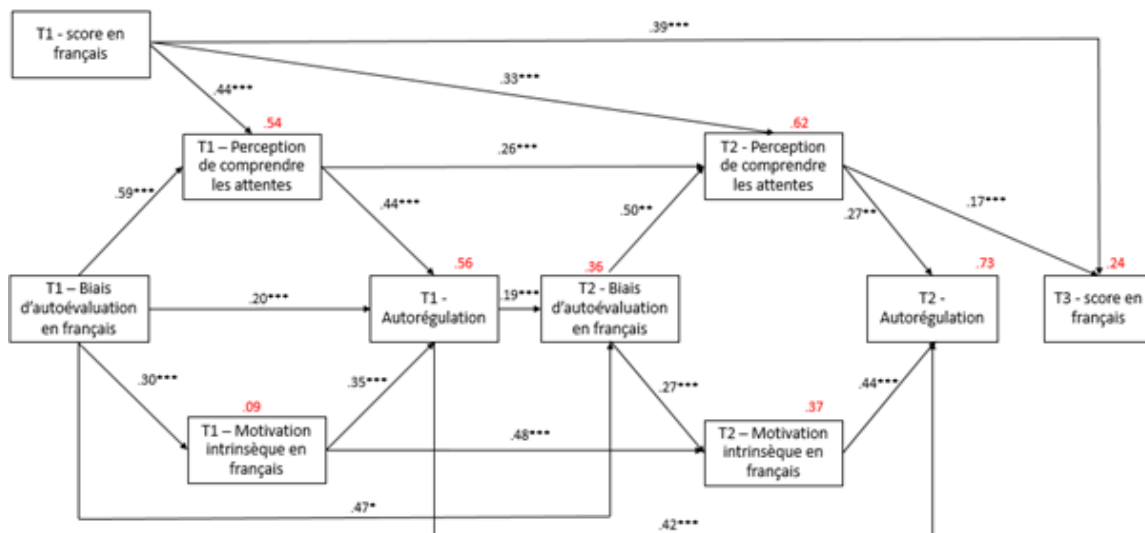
T1 - score en français

.39***

.44***

.33***

.54

.62

T1 – Perception de comprendre les attentes

.26***

T2 - Perception de comprendre les attentes

.59***

.44***

.50**

.27**

.17***

.56

.36

.73

.24

T1 – Biais d'autoévaluation en français

.20***

T1 - Autorégulation

.19***

T2 - Biais d'autoévaluation en français

T2 - Autorégulation

T3 - score en français

.30***

.35***

.27***

.44***

.09

.37

T1 – Motivation intrinsèque en français

.48***

T2 – Motivation intrinsèque en français

.47*

.42***